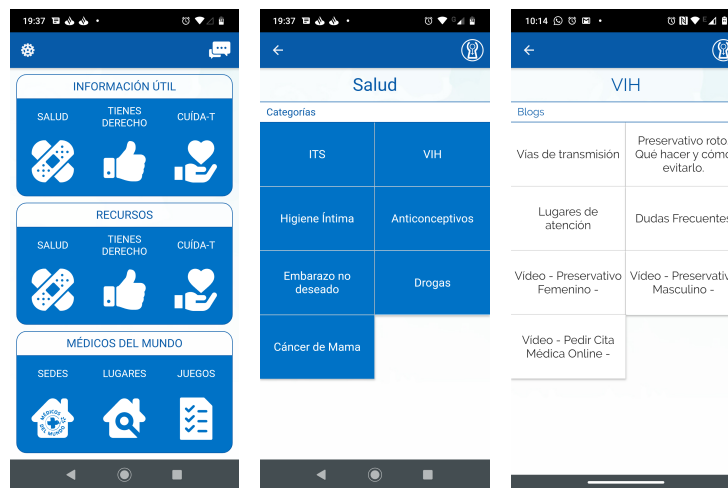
19:37

INFORMACIÓN ÚTIL

SALUD
TIENES DERECHO
CUÍDA-T

RECURSOS

SALUD
TIENES DERECHO
CUÍDA-T

MÉDICOS DEL MUNDO

SEDES
LUGARES
JUEGOS

MÉDICOS DEL MUNDO

19:37

Salud

Categorías

| ITS | VIH |
|---|---|
| Higiene Íntima | Anticonceptivos |
| Embarazo no deseado | Drogas |
| Cáncer de Mama | |

10:14

VIH

Blogs

| Vías de transmisión | Preservativo roto Qué hacer y cómo evitarlo. |
|---|---|
| Lugares de atención | Dudas Frecuentes |
| Video - Preservativo Femenino - | Video - Preservativo Masculino - |
| Video - Pedir Cita Médica Online - | |